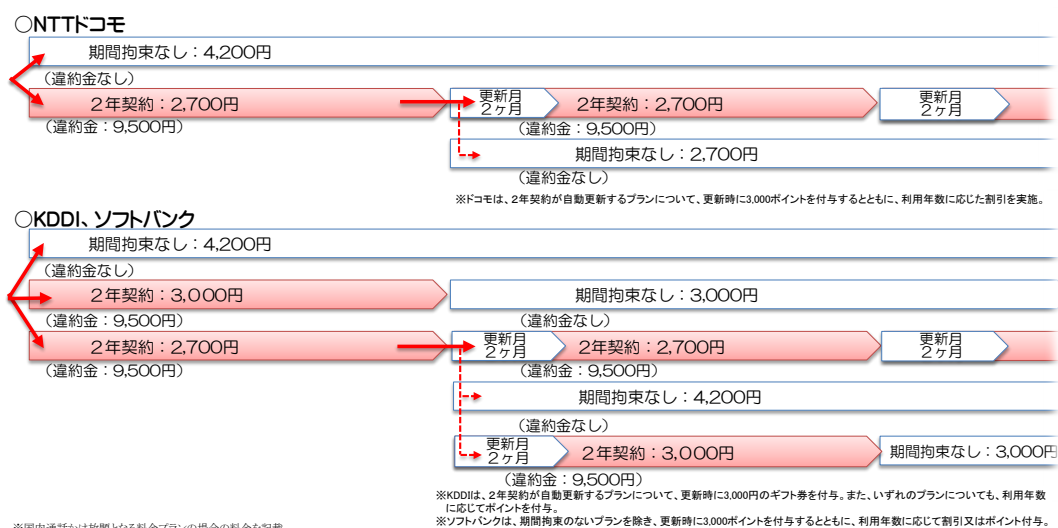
○NTTドコモ

期間拘束なし：4,200円
（違約金なし）
2年契約：2,700円
（違約金：9,500円）
更新月 2ヶ月
2年契約：2,700円
（違約金：9,500円）
更新月 2ヶ月
期間拘束なし：2,700円
（違約金なし）

※ドコモは、2年契約が自動更新するプランについて、更新時に3,000ポイントを付与するとともに、利用年数に応じた割引を実施。

○KDDI、ソフトバンク

期間拘束なし：4,200円
（違約金なし）
2年契約：3,000円
（違約金：9,500円）
期間拘束なし：3,000円
（違約金なし）
2年契約：2,700円
（違約金：9,500円）
更新月 2ヶ月
2年契約：2,700円
（違約金：9,500円）
更新月 2ヶ月
期間拘束なし：4,200円
（違約金なし）
更新月 2ヶ月
2年契約：3,000円
（違約金：9,500円）
期間拘束なし：3,000円

※KDDIは、2年契約が自動更新するプランについて、更新時に3,000円のギフト券を付与。また、いずれのプランについても、利用年数に応じてポイントを付与。
※ソフトバンクは、期間拘束のないプランを除き、更新時に3,000ポイントを付与するとともに、利用年数に応じて割引又はポイント付与。

※国内通話かけ放題となる料金プランの場合の料金を記載。